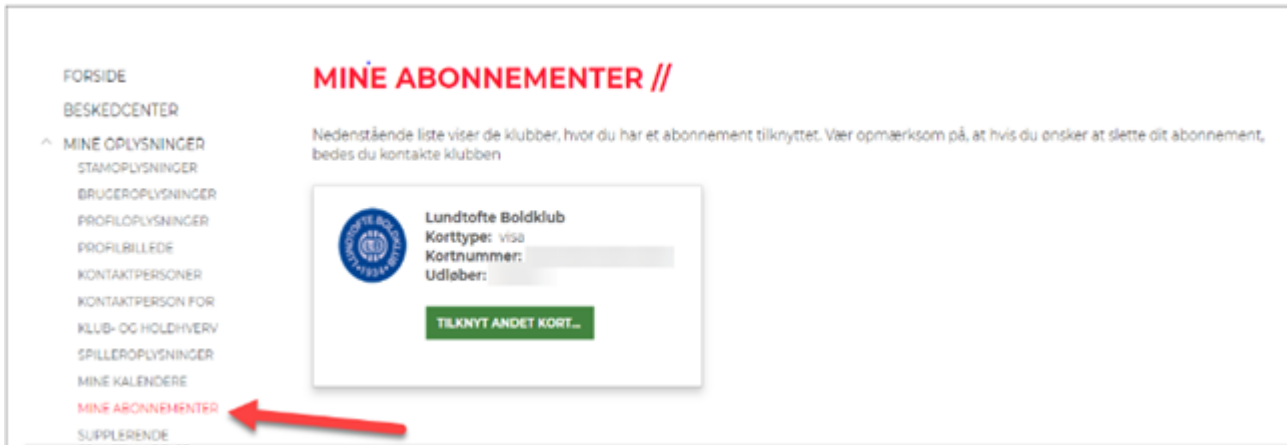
FORSIDE
BESKEDCENTER
MINE OPLYSNINGER
STAMOPLYSNINGER
BRUGEROPLYSNINGER
PROFILOPLYSNINGER
PROFILBILLEDE
KONTAKTPERSONER
KONTAKTPERSON FOR
KLUB- OG HOLDHVERV
SPILLEROPLYSNINGER
MINE KALENDERE
MINE ABONNEMENTER
SUPPLERENDE

MINE ABONNEMENTER //

Nedenstående liste viser de klubber, hvor du har et abonnement tilknyttet. Vær opmærksom på, at hvis du ønsker at slette dit abonnement, bedes du kontakte klubben

LUNDTOFTE BOLDKLUB 1934

Lundtofte Boldklub
Korttype: visa
Kortnummer: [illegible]
Udløber: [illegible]

TILKNYT ANDET KORT...